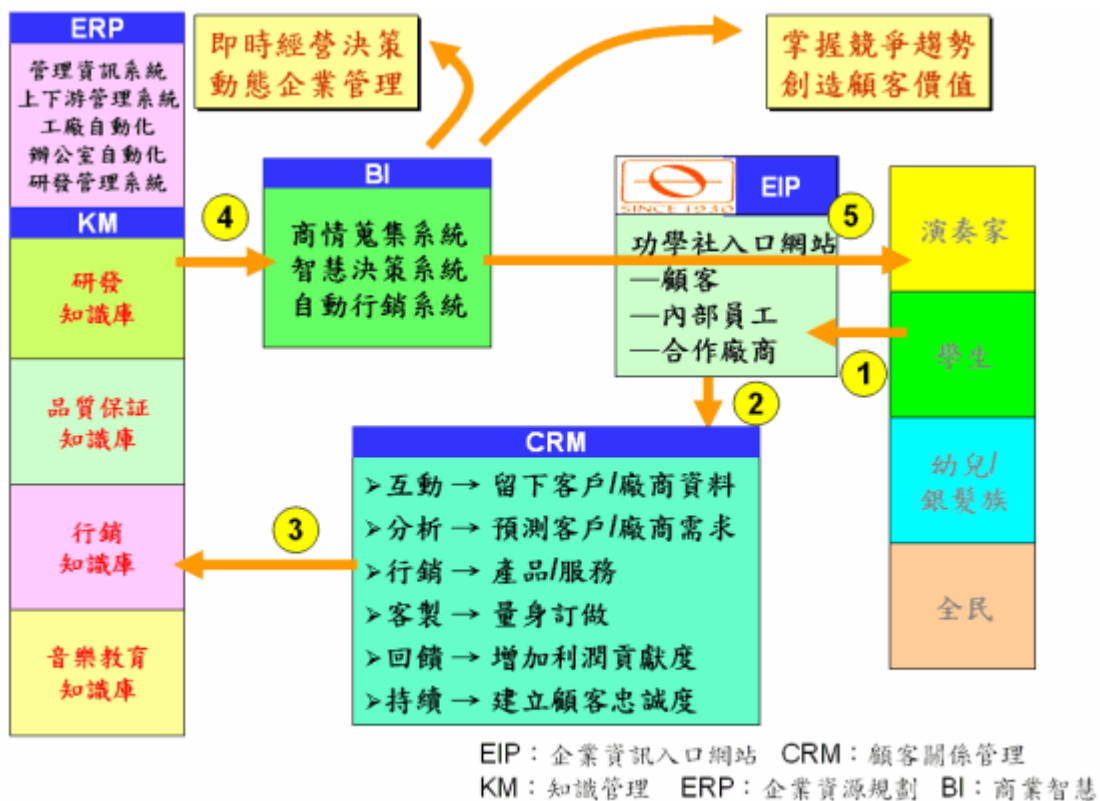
ERP

管理資訊系統
上下游管理系統
工廠自動化
辦公室自動化
研發管理系統

KM

研發
知識庫

品質保証
知識庫

行銷
知識庫

音樂教育
知識庫

即時經營決策
動態企業管理

掌握競爭趨勢
創造顧客價值

BI

4

商情蒐集系統
智慧決策系統
自動行銷系統

SINCE 1930

EIP

5

功學社入口網站
—顧客
—內部員工
—合作廠商

演奏家

學生

1

2

幼兒/
銀髮族

全民

3

CRM

➢互動 → 留下客戶/廠商資料
➢分析 → 預測客戶/廠商需求
➢行銷 → 產品/服務
➢客製 → 量身訂做
➢回饋 → 增加利潤貢獻度
➢持續 → 建立顧客忠誠度

EIP：企業資訊入口網站 CRM：顧客關係管理
KM：知識管理 ERP：企業資源規劃 BI：商業智慧